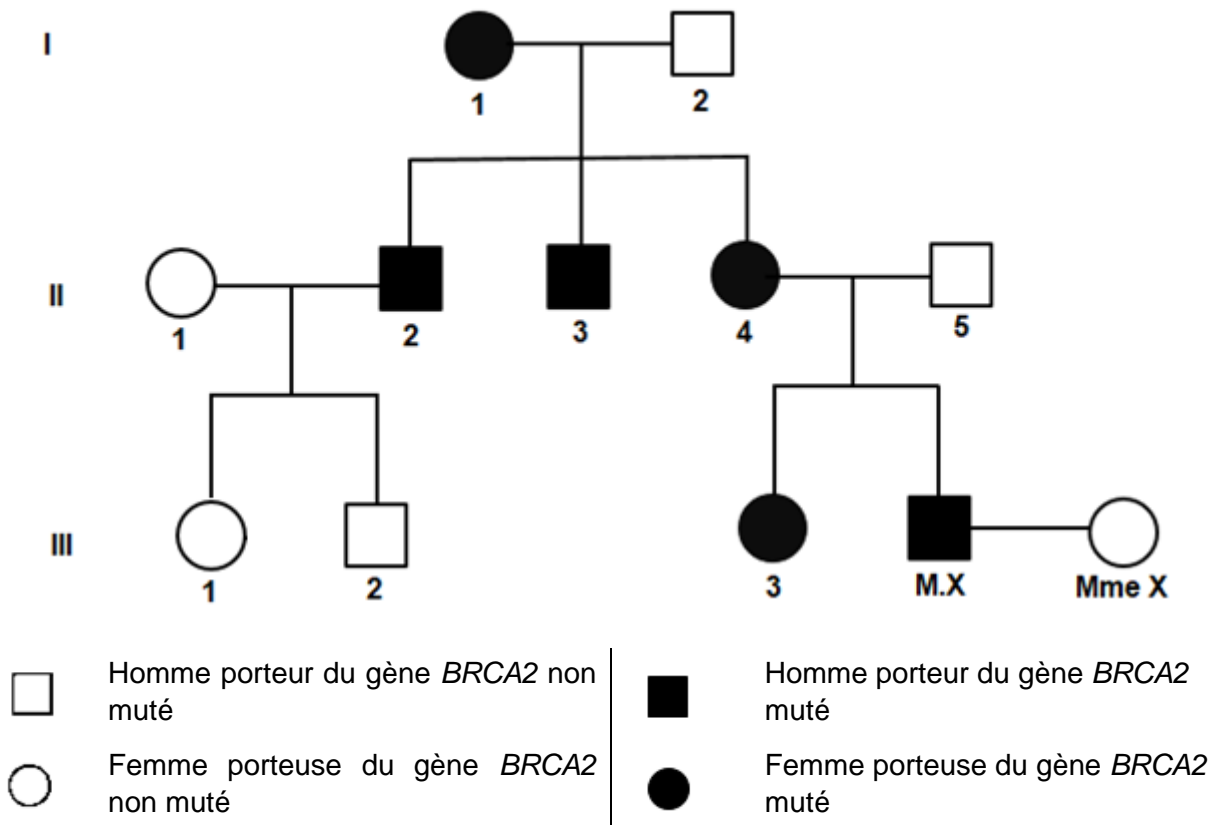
I

1 2

II

1 2 3 4 5

III

1 2 3 M.X Mme X

| | Homme porteur du gène *BRCA2* non muté | | Homme porteur du gène *BRCA2* muté |
|---|---|---|---|
| | Femme porteuse du gène *BRCA2* non muté | | Femme porteuse du gène *BRCA2* muté |